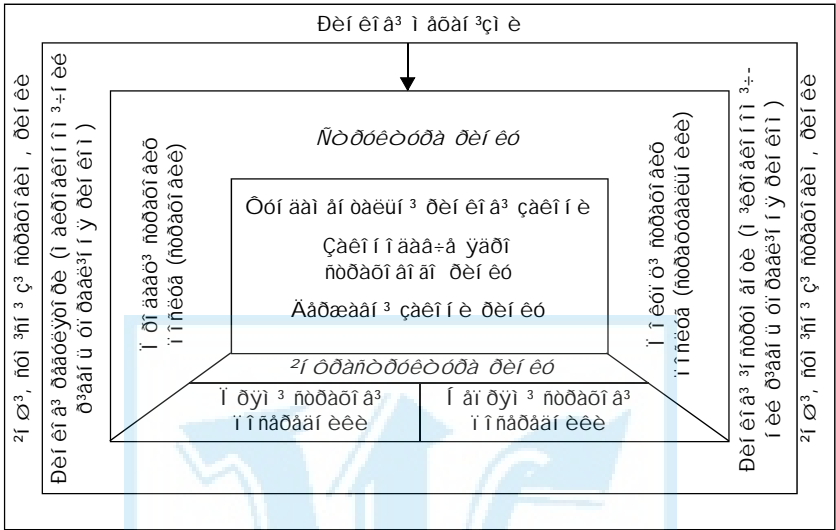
Ðèí êî â³ ì åõàí ³çì è

Ñòðóêòóðà ðèí êó

Ôóí äàì åí òàëüí ³ ðèí êî â³ çàêî í è

Çàêî í î äàâ÷å ÿäðî ñòðàòåã³÷í î ãî ðèí êó

Äåðæàâí ³ çàêî í è ðèí êó

²í ôðàñòðóêòóðà ðèí êó

Ï ðÿì ³ ñòðàòåã³÷í ³ ïîñåðåäí èêè

Í åï ðÿì ³ ñòðàòåã³÷í ³ ïîñåðåäí èêè

Ï ðî äàâö³ ñòðàòåã³÷í î ¿ ïðîäóêö³¿ (ñòðàòåã³ïåñóðñè)

Ï î êóï ö³ ñòðàòåã³÷í î ¿ ïðîäóêö³¿ (ñòðàòåã³÷í ³ ðåñóðñè)

Ðèí êî â³ ðåãóëÿòîðè (ì åòîäè ðåãóëþâàí í ÿ ðèí êó)

²í ø³ , ñòî ³í ³ ç³ ñòðàòåã³÷í îãî , ðèí êè

Ðèí êî â³ ñóá'ºêòè (ì åòîäè ðåãóëþâàí í ÿ ðèí êó)

²í ø³ , ñòî ³í ³ ç³ ñòðàòåã³÷í îãî , ðèí êè